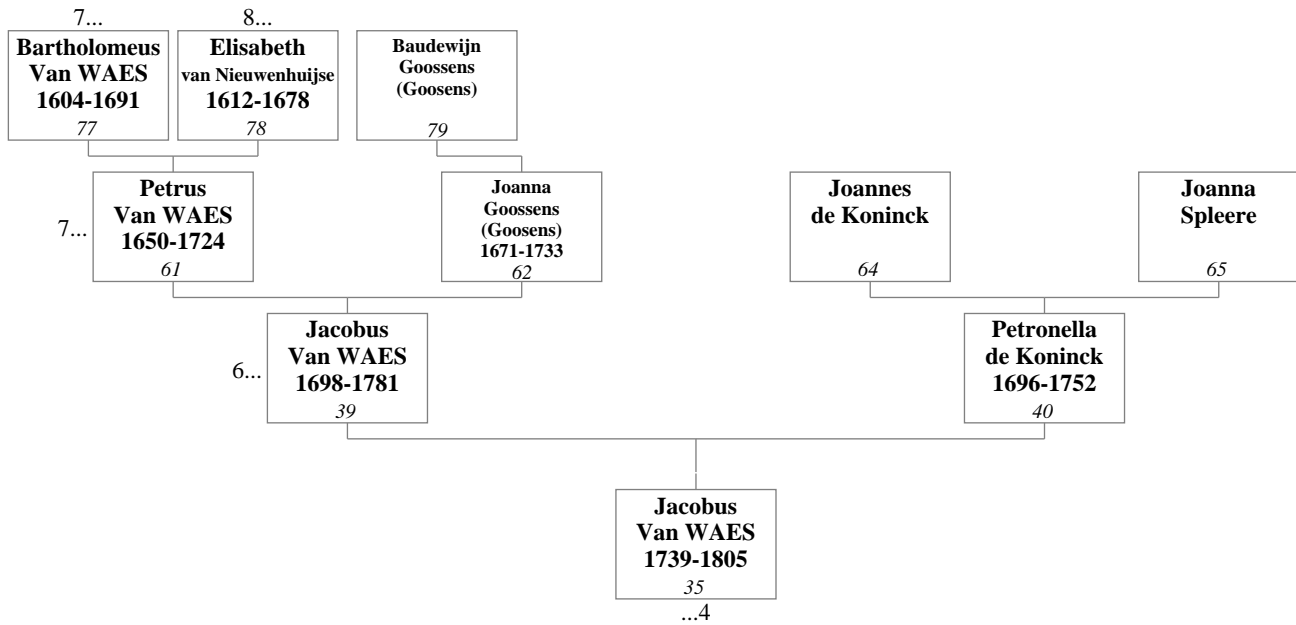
7...
Bartholomeus Van WAES 1604-1691
77

8...
Elisabeth van Nieuwenhuijse 1612-1678
78

Baudewijn Goossens (Goosens)
79

7...
Petrus Van WAES 1650-1724
61

Joanna Goossens (Goosens) 1671-1733
62

Joannes de Koninck
64

Joanna Spleere
65

6...
Jacobus Van WAES 1698-1781
39

Petronella de Koninck 1696-1752
40

Jacobus Van WAES 1739-1805
35
...4